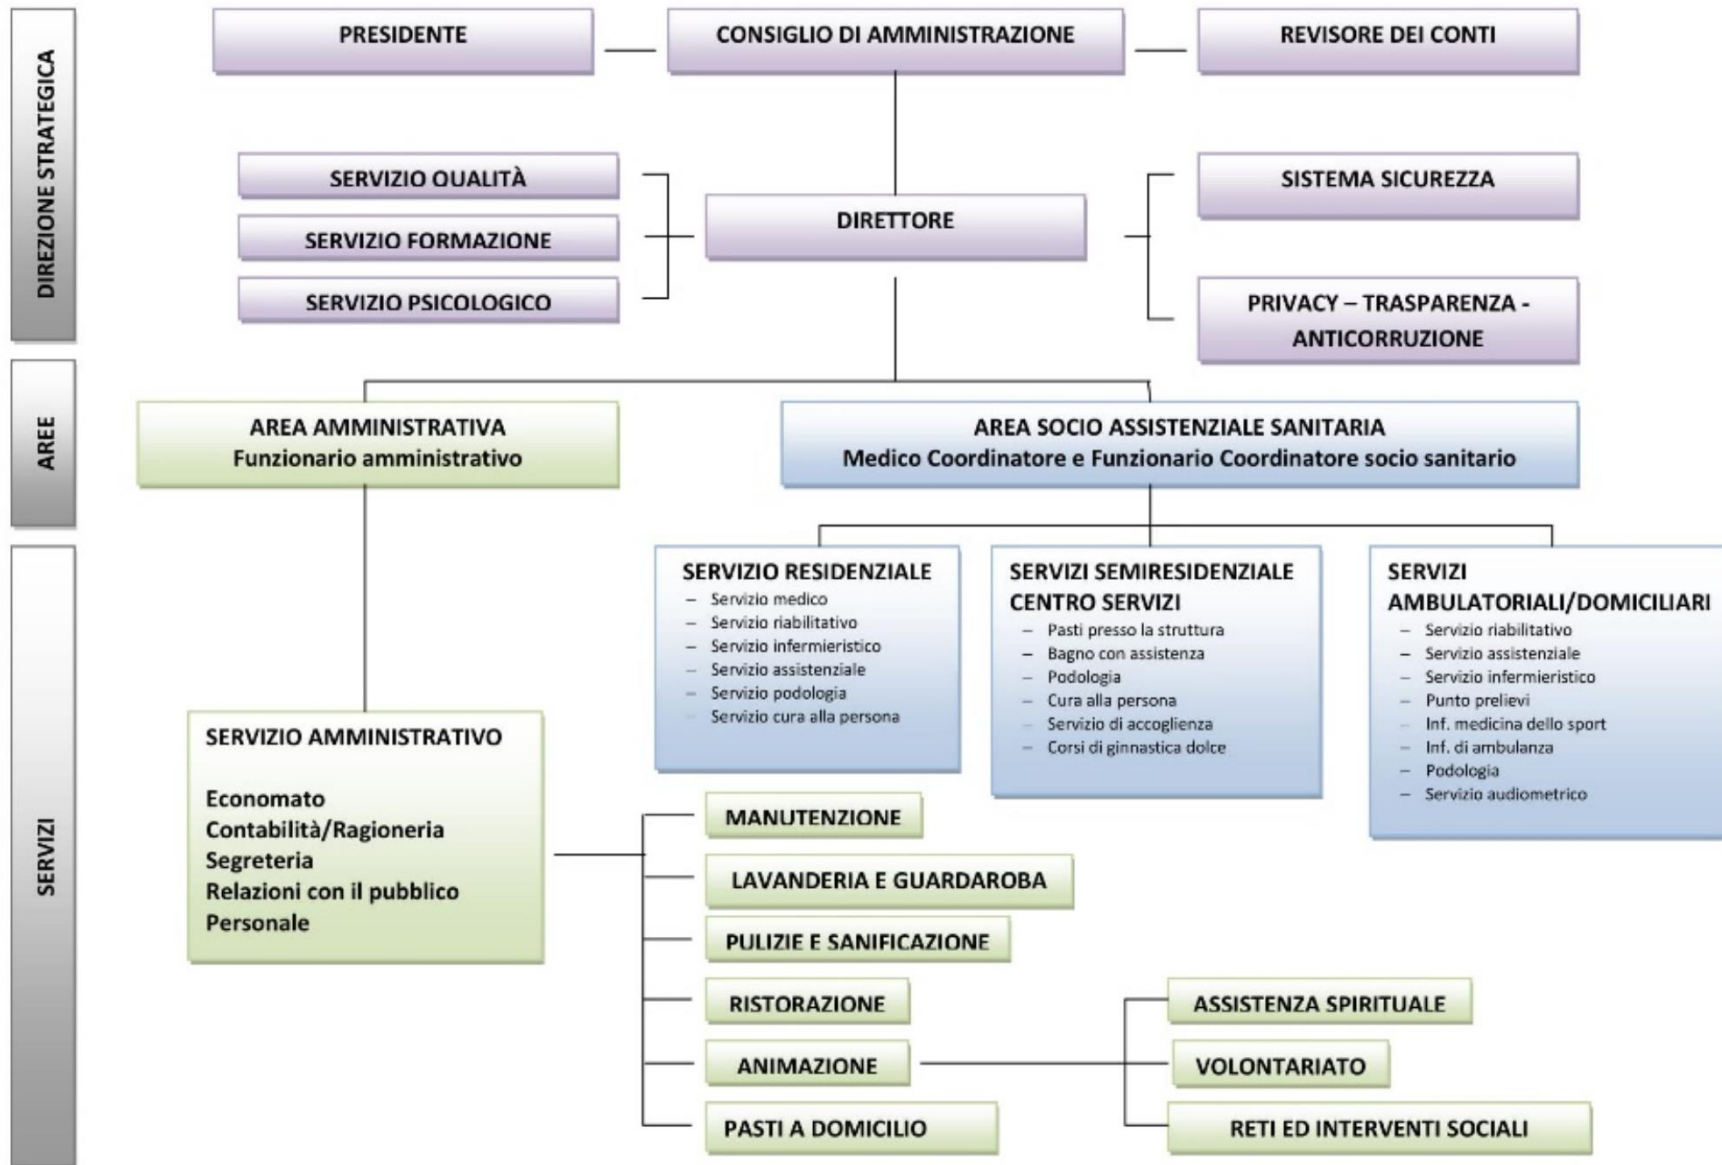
DIREZIONE STRATEGICA

PRESIDENTE

CONSIGLIO DI AMMINISTRAZIONE

REVISORE DEI CONTI

SERVIZIO QUALITÀ

SERVIZIO FORMAZIONE

SERVIZIO PSICOLOGICO

DIRETTORE

SISTEMA SICUREZZA

PRIVACY – TRASPARENZA - ANTICORRUZIONE

AREE

AREA AMMINISTRATIVA
Funzionario amministrativo

AREA SOCIO ASSISTENZIALE SANITARIA
Medico Coordinatore e Funzionario Coordinatore socio sanitario

SERVIZI

SERVIZIO RESIDENZIALE
– Servizio medico
– Servizio riabilitativo
– Servizio infermieristico
– Servizio assistenziale
– Servizio podologia
– Servizio cura alla persona

SERVIZI SEMIRESIDENZIALE
CENTRO SERVIZI
– Pasti presso la struttura
– Bagno con assistenza
– Podologia
– Cura alla persona
– Servizio di accoglienza
– Corsi di ginnastica dolce

SERVIZI AMBULATORIALI/DOMICILIARI
– Servizio riabilitativo
– Servizio assistenziale
– Servizio infermieristico
– Punto prelievi
– Inf. medicina dello sport
– Inf. di ambulanza
– Podologia
– Servizio audiometrico

SERVIZIO AMMINISTRATIVO

Economato
Contabilità/Ragioneria
Segreteria
Relazioni con il pubblico
Personale

MANUTENZIONE

LAVANDERIA E GUARDAROBA

PULIZIE E SANIFICAZIONE

RISTORAZIONE

ANIMAZIONE

PASTI A DOMICILIO

ASSISTENZA SPIRITUALE

VOLONTARIATO

RETI ED INTERVENTI SOCIALI